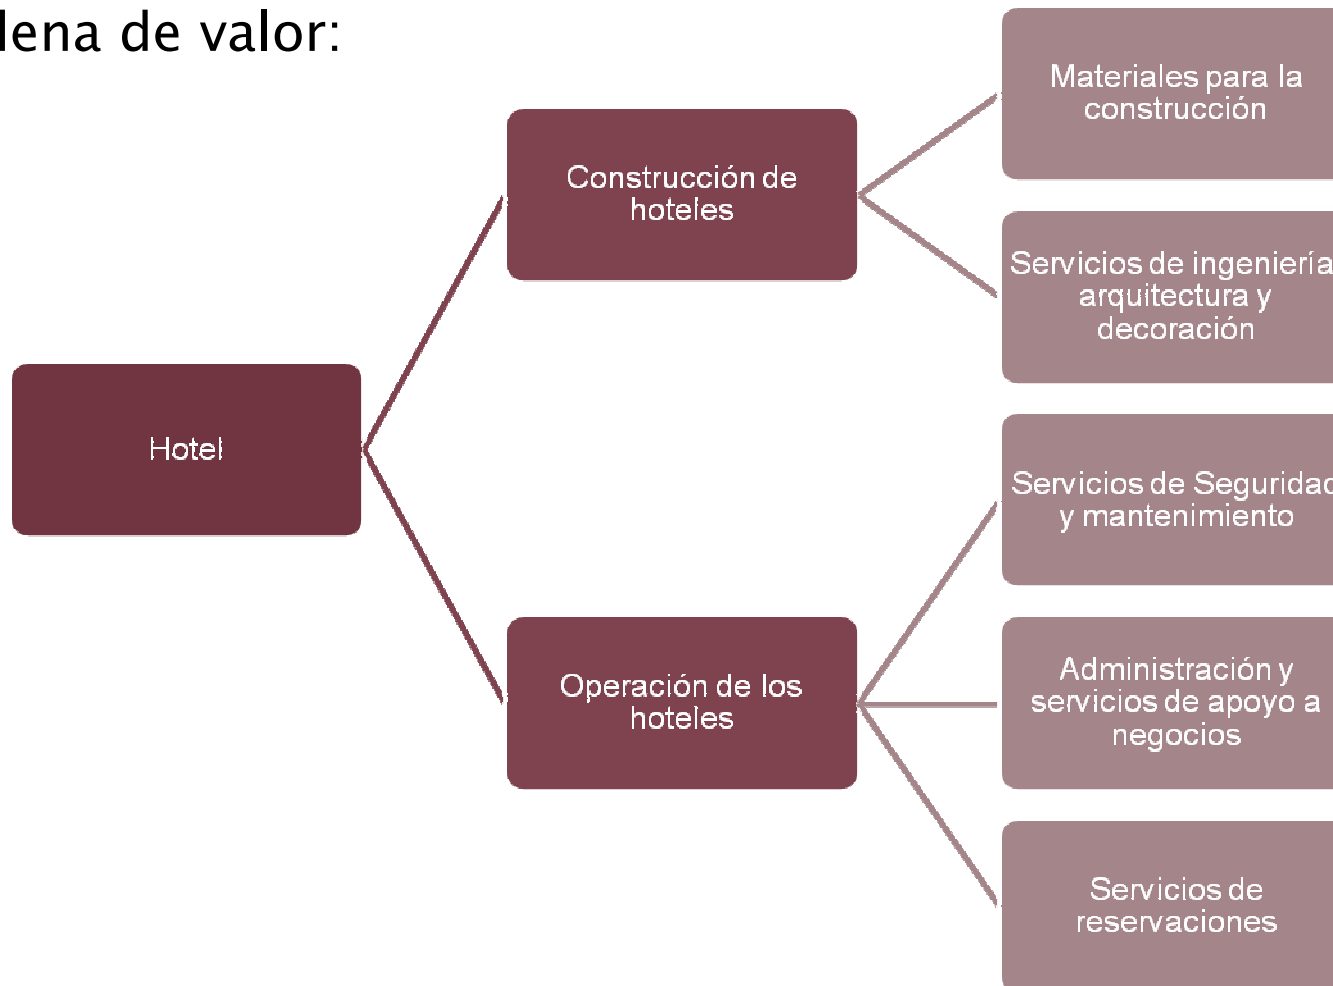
lena de valor:

Hotel

Construcción de hoteles

Operación de los hoteles

Materiales para la construcción

Servicios de ingeniería arquitectura y decoración

Servicios de Segurida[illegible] y mantenimiento

Administración y servicios de apoyo a negocios

Servicios de reservaciones